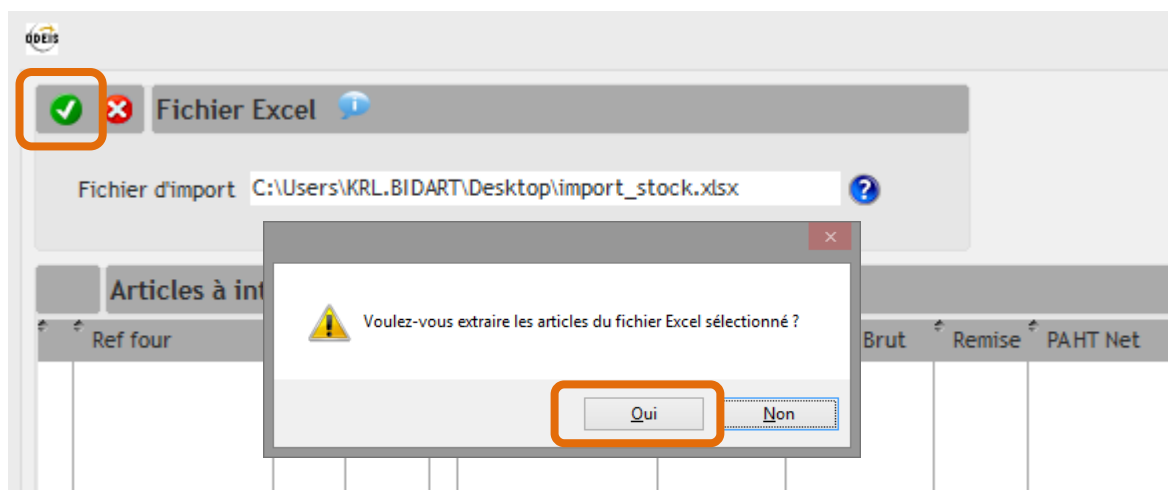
ODEIS

Fichier Excel

Fichier d'import C:\Users\KRL.BIDART\Desktop\import_stock.xlsx

Articles à int

Ref four

Brut Remise PAHT Net

Voulez-vous extraire les articles du fichier Excel sélectionné ?

Oui Non